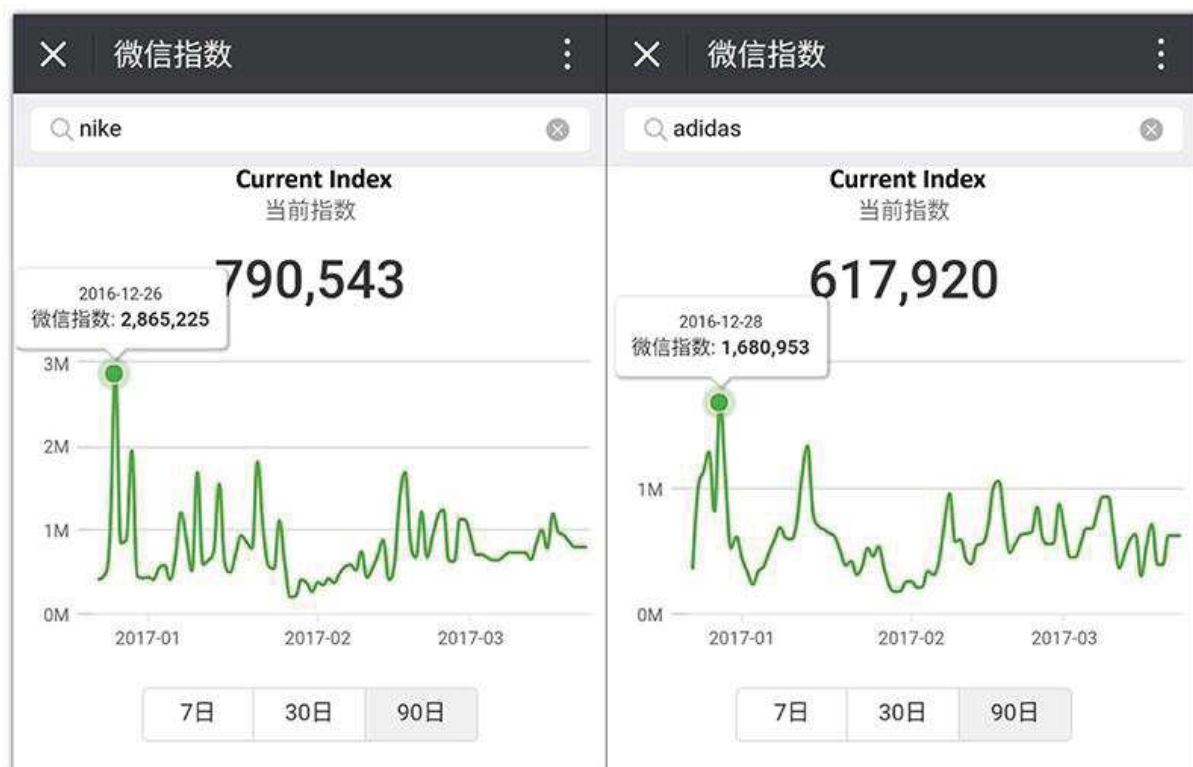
微信指数

nike

Current Index
当前指数

790,543

2016-12-26
微信指数: 2,865,225

3M
2M
1M
0M

2017-01
2017-02
2017-03

7日
30日
90日

微信指数

adidas

Current Index
当前指数

617,920

2016-12-28
微信指数: 1,680,953

1M
0M

2017-01
2017-02
2017-03

7日
30日
90日